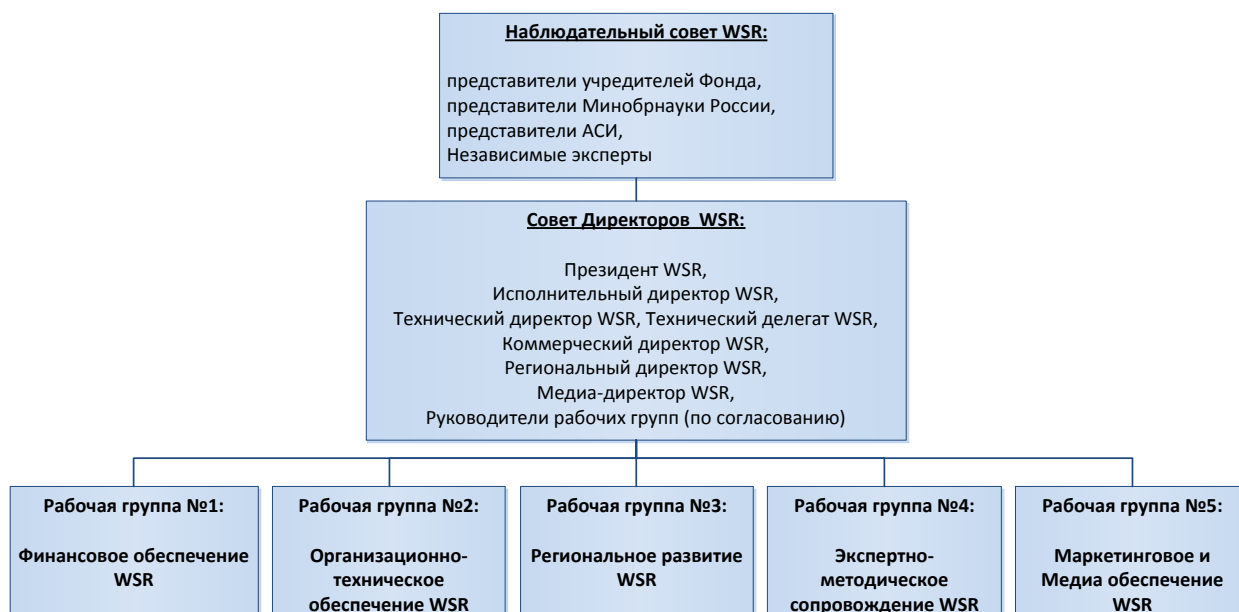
Наблюдательный совет WSR:

представители учредителей Фонда,
представители Минобрнауки России,
представители АСИ,
Независимые эксперты

Совет Директоров WSR:

Президент WSR,
Исполнительный директор WSR,
Технический директор WSR, Технический делегат WSR,
Коммерческий директор WSR,
Региональный директор WSR,
Медиа-директор WSR,
Руководители рабочих групп (по согласованию)

Рабочая группа №1:

Финансовое обеспечение WSR

Рабочая группа №2:

Организационно-техническое обеспечение WSR

Рабочая группа №3:

Региональное развитие WSR

Рабочая группа №4:

Экспертно-методическое сопровождение WSR

Рабочая группа №5:

Маркетинговое и Медиа обеспечение WSR